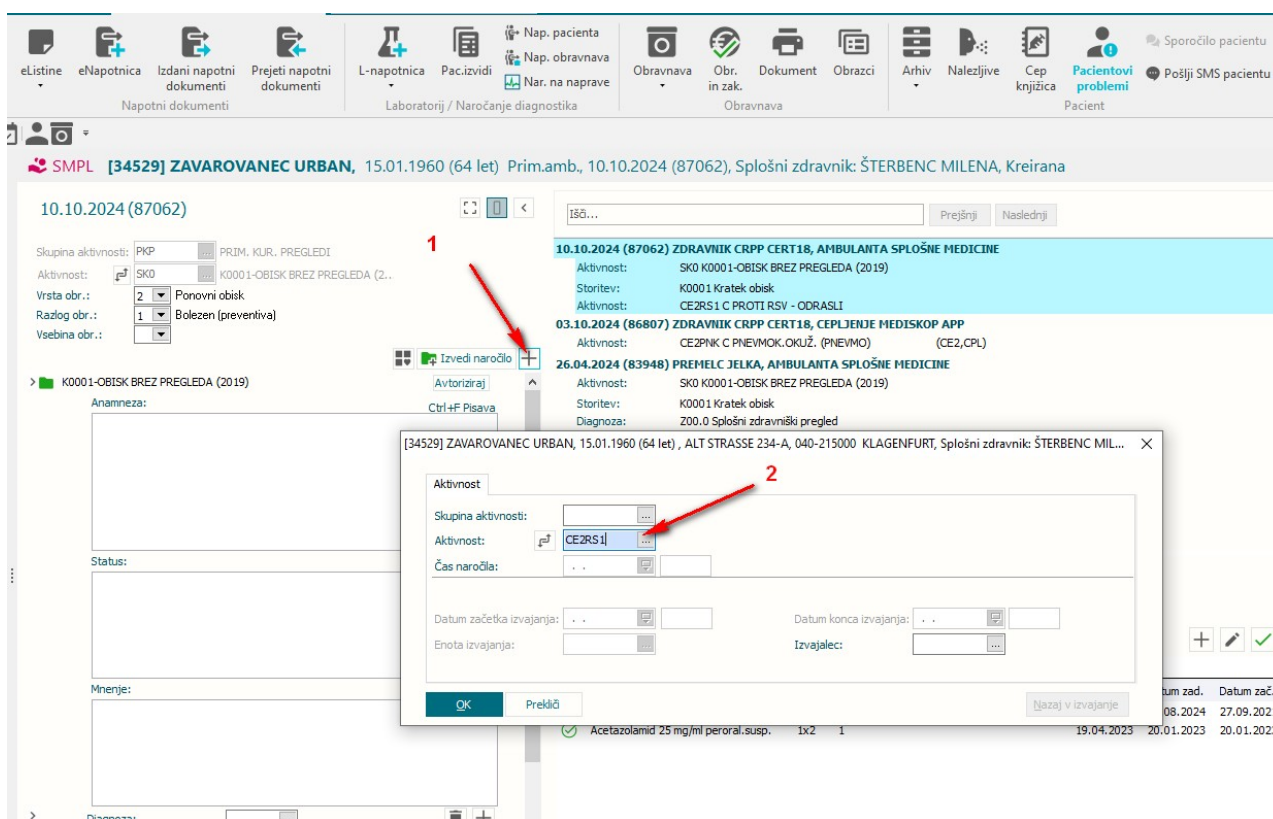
eListine eNapotnica Izdani napotni dokumenti Prejeti napotni dokumenti
Napotni dokumenti
L-napotnica Pac.izvidi Nap. pacienta Nap. obravnava Nar. na naprave
Laboratorij / Naročanje diagnostika
Obravnava Obr. in zak. Dokument Obrazci
Obravnava
Arhiv Nalezljive Cep knjižica Pacientovi problemi Sporočilo pacientu Pošlji SMS pacientu
Pacient

SMPL [34529] ZAVAROVANEC URBAN, 15.01.1960 (64 let) Prim.amb., 10.10.2024 (87062), Splošni zdravnik: ŠTERBENC MILENA, Kreirana

10.10.2024 (87062)

Skupina aktivnosti: PKP PRIM. KUR. PREGLEDI
Aktivnost: SK0 K0001-OBISK BREZ PREGLEDA (2..
Vrsta obr.: 2 Ponovni obisk
Razlog obr.: 1 Bolezen (preventiva)
Vsebina obr.:

1

Izvedi naročilo

K0001-OBISK BREZ PREGLEDA (2019) Avtoriziraj
Anamneza: Ctrl+F Pisava
Status:
Mnenje:
Diagnoza:

Išči... Prejšnji Naslednji

10.10.2024 (87062) ZDRAVNIK CRPP CERT18, AMBULANTA SPLOŠNE MEDICINE
Aktivnost: SK0 K0001-OBISK BREZ PREGLEDA (2019)
Storitev: K0001 Kratek obisk
Aktivnost: CE2RS1 C PROTI RSV - ODRASLI
03.10.2024 (86807) ZDRAVNIK CRPP CERT18, CEPLJENJE MEDISKOP APP
Aktivnost: CE2PNK C PNEVMOK.OKUŽ. (PNEVMO) (CE2,CPL)
26.04.2024 (83948) PREMELC JELKA, AMBULANTA SPLOŠNE MEDICINE
Aktivnost: SK0 K0001-OBISK BREZ PREGLEDA (2019)
Storitev: K0001 Kratek obisk
Diagnoza: Z00.0 Splošni zdravniški pregled

[34529] ZAVAROVANEC URBAN, 15.01.1960 (64 let) , ALT STRASSE 234-A, 040-215000 KLAGENFURT, Splošni zdravnik: ŠTERBENC MIL...

Aktivnost
2
Skupina aktivnosti:
Aktivnost: CE2RS1
Čas naročila:
Datum začetka izvajanja: Datum konca izvajanja:
Enota izvajanja: Izvajalec:
OK Prekliči Nazaj v izvajanje

Datum zad. Datum zač.
08.2024 27.09.202
Acetazolamid 25 mg/ml peroral.susp. 1x2 1 19.04.2023 20.01.2023 20.01.202